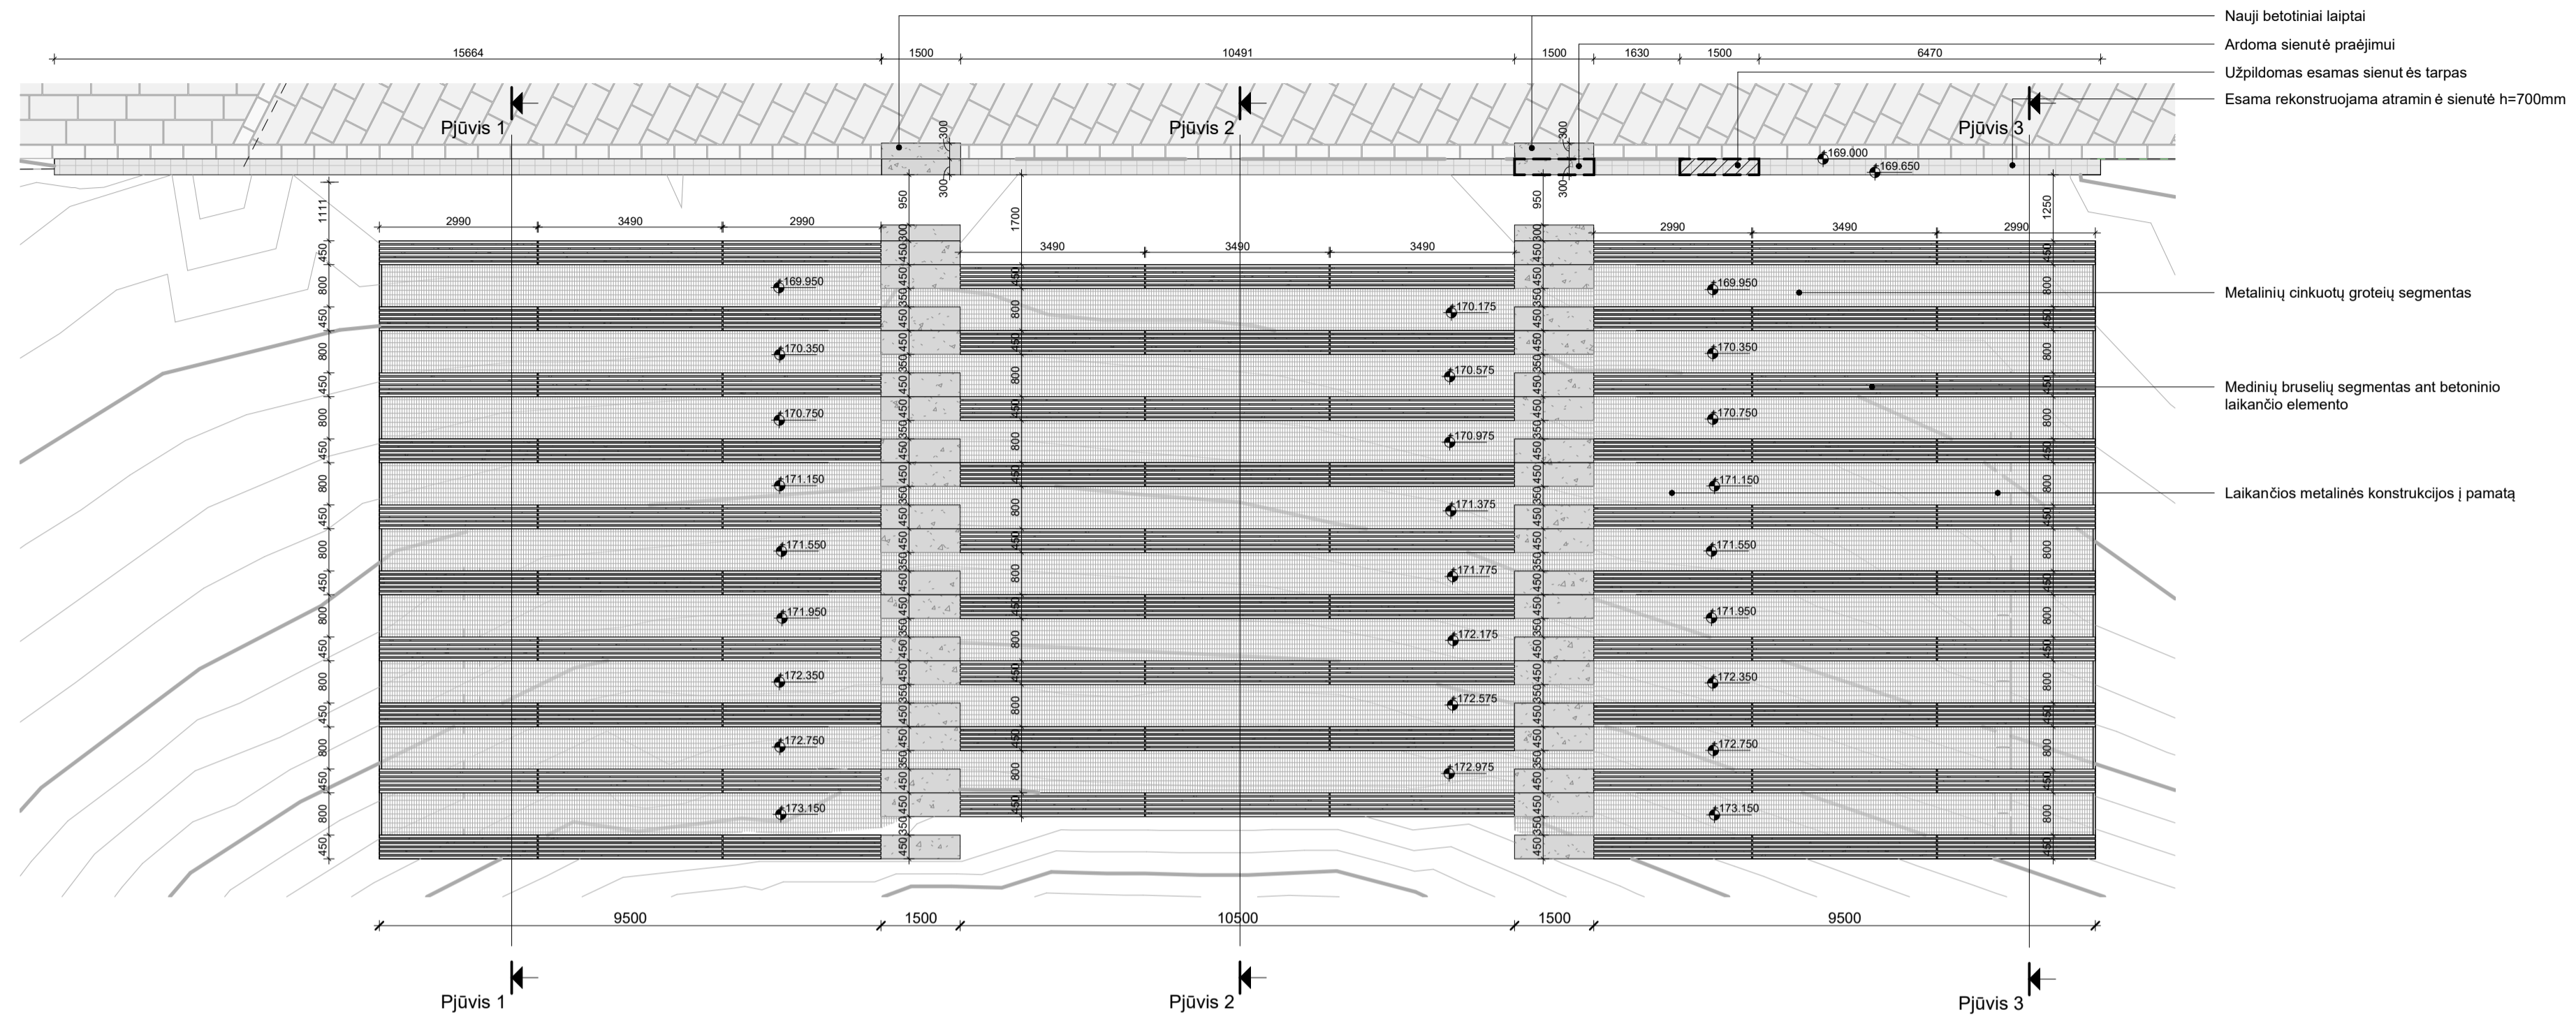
Nauji betotiniai laiptai
Ardoma sienutė praėjimui
Užpildomas esamas sienut ės tarpas
Esama rekonstruojama atramin ė sienutė h=700mm

15664 1500 10491 1500 1630 1500 6470

Pjūvis 1
Pjūvis 2
Pjūvis 3

300 300 300 300

169.000
169.650

1111 950 1700 950 1250

2990 3490 2990
3490 3490 3490
2990 3490 2990

169.950
170.350
170.750
171.150
171.550
171.950
172.350
172.750
173.150

170.175
170.575
170.975
171.375
171.775
172.175
172.575
172.975

169.950
170.350
170.750
171.150
171.550
171.950
172.350
172.750
173.150

Metalinių cinkuotų groteių segmentas
Medinių bruselių segmentas ant betoninio laikančio elemento
Laikančios metalinės konstrukcijos į pamatą

9500 1500 10500 1500 9500

Pjūvis 1
Pjūvis 2
Pjūvis 3